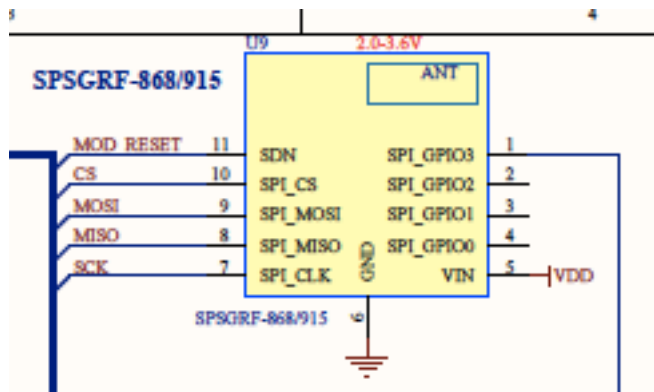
4

U9

2.0-3.6V

SPSGRF-868/915

ANT

MOD_RESET 11 SDN

CS 10 SPI_CS

MOSI 9 SPI_MOSI

MISO 8 SPI_MISO

SCK 7 SPI_CLK

SPI_GPIO3 1

SPI_GPIO2 2

SPI_GPIO1 3

SPI_GPIO0 4

VIN 5 VDD

GND

6

SPSGRF-868/915